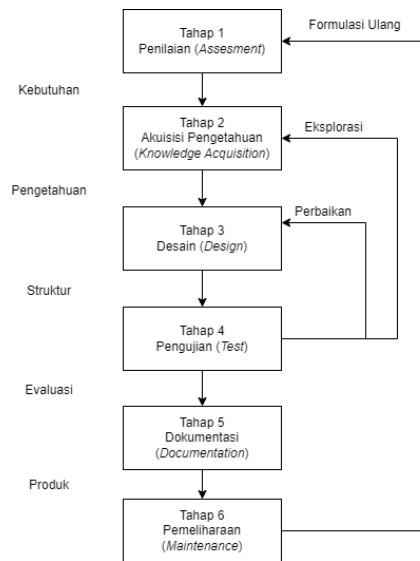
Tahap 1
Penilaian (*Assesment*)

Formulasi Ulang

Kebutuhan

Tahap 2
Akuisisi Pengetahuan
(*Knowledge Acquisition*)

Eksplorasi

Pengetahuan

Tahap 3
Desain (*Design*)

Perbaikan

Struktur

Tahap 4
Pengujian (*Test*)

Evaluasi

Tahap 5
Dokumentasi
(*Documentation*)

Produk

Tahap 6
Pemeliharaan
(*Maintenance*)